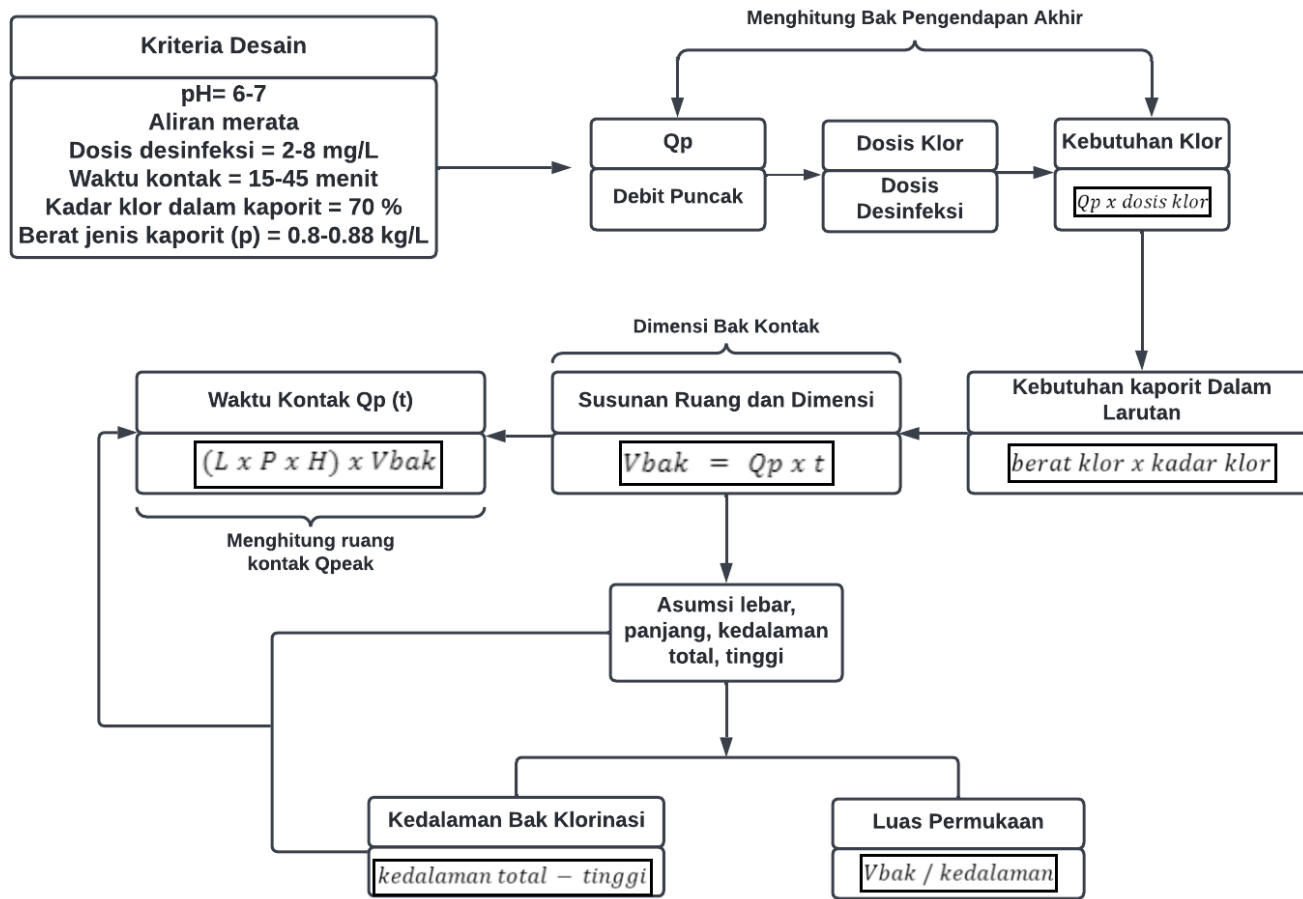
Kriteria Desain

pH= 6-7
Aliran merata
Dosis desinfeksi = 2-8 mg/L
Waktu kontak = 15-45 menit
Kadar klor dalam kaporit = 70 %
Berat jenis kaporit (p) = 0.8-0.88 kg/L

Menghitung Bak Pengendapan Akhir

Qp

Debit Puncak

Dosis Klor

Dosis Desinfeksi

Kebutuhan Klor

$Qp \ x \ dosis \ klor$

Dimensi Bak Kontak

Waktu Kontak Qp (t)

$(L \ x \ P \ x \ H) \ x \ Vbak$

Menghitung ruang kontak Qpeak

Susunan Ruang dan Dimensi

$Vbak = Qp \ x \ t$

Kebutuhan kaporit Dalam Larutan

$berat \ klor \ x \ kadar \ klor$

Asumsi lebar, panjang, kedalaman total, tinggi

Kedalaman Bak Klorinasi

$kedalaman \ total - tinggi$

Luas Permukaan

$Vbak \ / \ kedalaman$